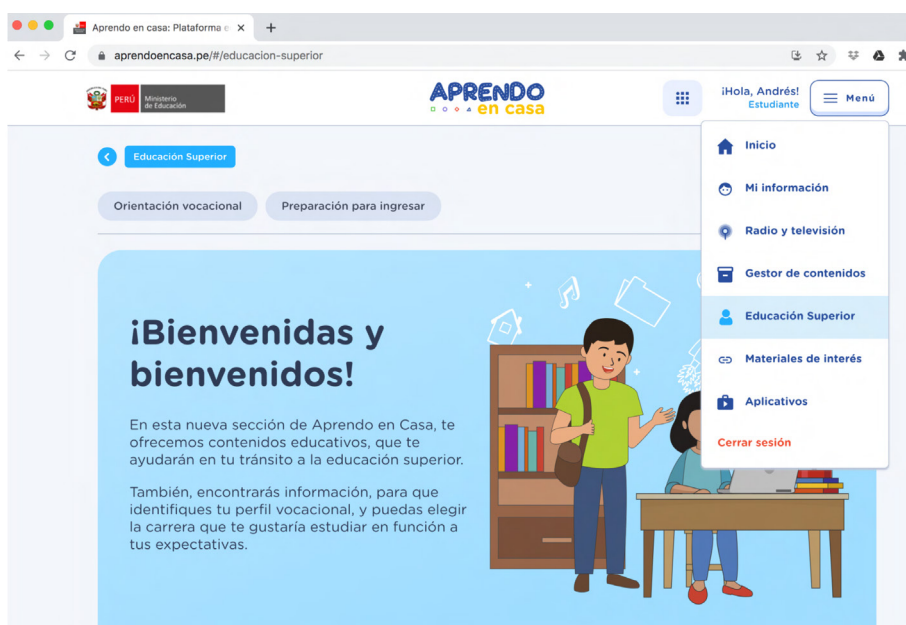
Aprendo en casa: Plataforma e ×
+
aprendoencasa.pe/#/educacion-superior

PERÚ Ministerio de Educación

APRENDO en casa

¡Hola, Andrés!
Estudiante

Menú

Inicio
Mi información
Radio y televisión
Gestor de contenidos
Educación Superior
Materiales de interés
Aplicativos
Cerrar sesión

Educación Superior

Orientación vocacional
Preparación para ingresar

¡Bienvenidas y bienvenidos!

En esta nueva sección de Aprendo en Casa, te ofrecemos contenidos educativos, que te ayudarán en tu tránsito a la educación superior.

También, encontrarás información, para que identifiques tu perfil vocacional, y puedas elegir la carrera que te gustaría estudiar en función a tus expectativas.